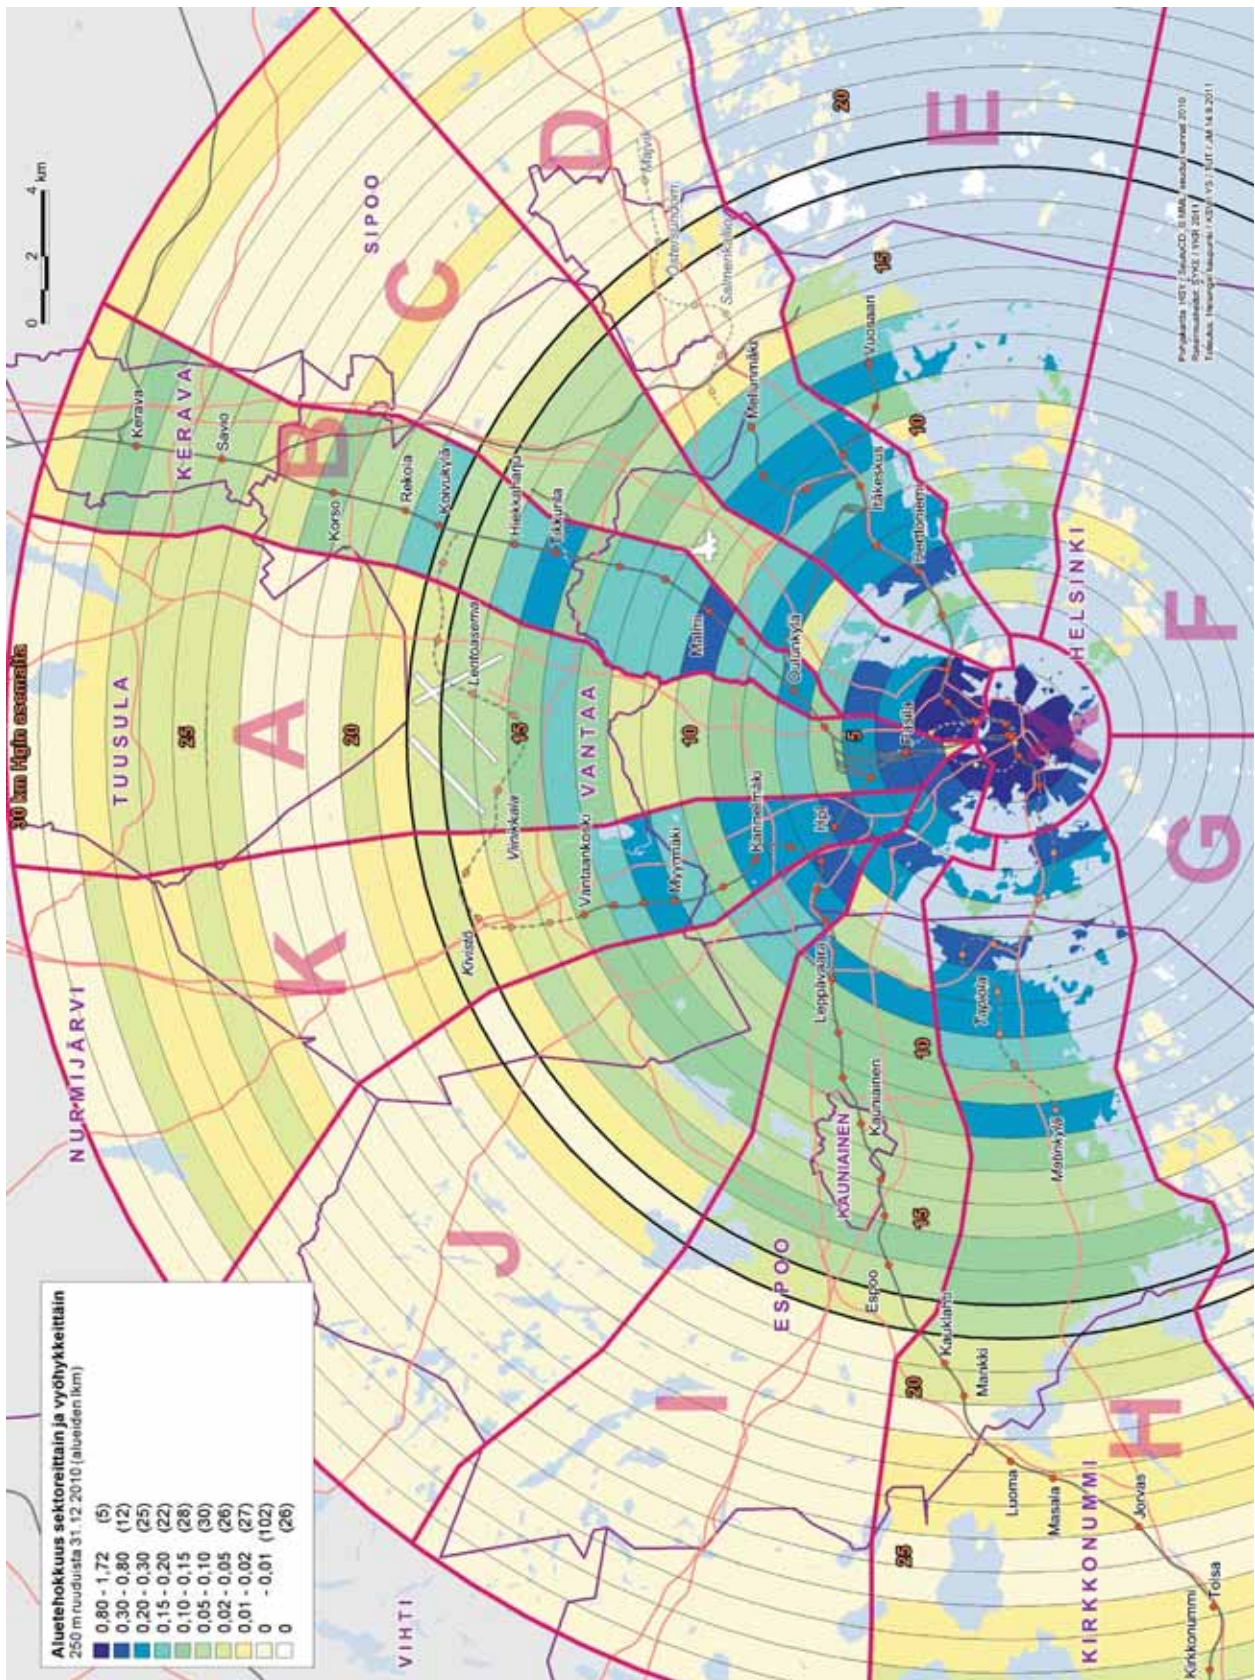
30 km Hgin asemalta

0 2 4 km

SIPOO
TUUSULA
KERAVA
NURMIJÄRVI
VANTAA
HELSINKI
ESPOO
KAUNIAINEN
KIRKKONUMMI
VIHTI

A B C D E F G H I J K

25 20 15 10 5 10 15 20 25 10 15 20

Kerava
Savio
Korso
Rekola
Koivukylä
Hiekkaharju
Tikkurila
Lentoasema
Malmi
Oulunkylä
Pasila
Kannelmäki
Myyrmäki
Vantaankoski
Vehkala
Kivistö
Hpl
Leppävaara
Kauniainen
Espoo
Kauklahti
Mankki
Luoma
Masala
Jorvas
Kirkkonummi
Tolsa
Tapiola
Matinkylä
Mellunmäki
Vuosaari
Itäkeskus
Herttoniemi
Majvik
Östersundom
Salmenkallio

Aluetehokkuus sektoreittain ja vyöhykkeittäin
250 m ruuduista 31.12.2010 (alueiden lkm)
0,80 - 1,72 (5)
0,30 - 0,80 (12)
0,20 - 0,30 (25)
0,15 - 0,20 (22)
0,10 - 0,15 (28)
0,05 - 0,10 (30)
0,02 - 0,05 (26)
0,01 - 0,02 (27)
0 - 0,01 (102)
0 (26)

Pohjakartta: HSY, SeutuCD, ©MML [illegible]
Rakennustiedot: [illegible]
Tekijä: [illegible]